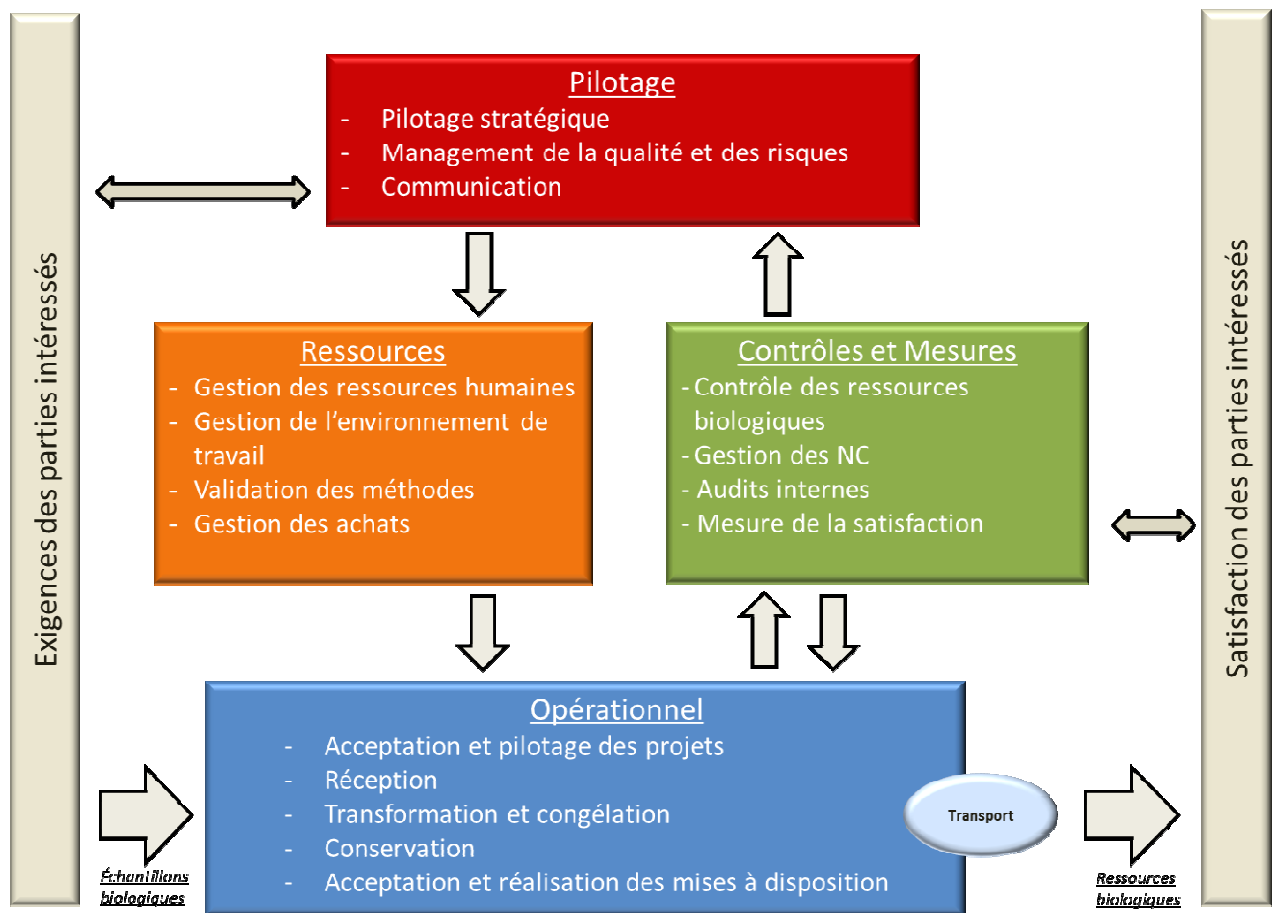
Exigences des parties intéressées

Pilotage
- Pilotage stratégique
- Management de la qualité et des risques
- Communication

Ressources
- Gestion des ressources humaines
- Gestion de l'environnement de travail
- Validation des méthodes
- Gestion des achats

Contrôles et Mesures
- Contrôle des ressources biologiques
- Gestion des NC
- Audits internes
- Mesure de la satisfaction

Opérationnel
- Acceptation et pilotage des projets
- Réception
- Transformation et congélation
- Conservation
- Acceptation et réalisation des mises à disposition

Transport

Échantillons biologiques

Ressources biologiques

Satisfaction des parties intéressés